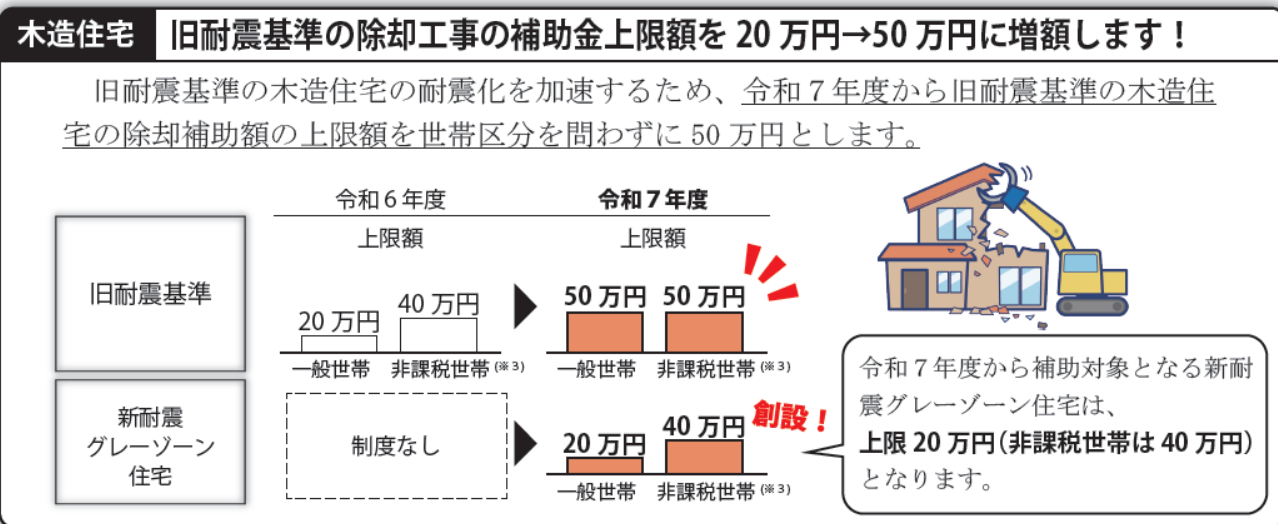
木造住宅　旧耐震基準の除却工事の補助金上限額を 20 万円→50 万円に増額します！

旧耐震基準の木造住宅の耐震化を加速するため、令和 7 年度から旧耐震基準の木造住宅の除却補助額の上限額を世帯区分を問わずに 50 万円とします。

令和 6 年度
上限額

令和 7 年度
上限額

旧耐震基準

20 万円
一般世帯
40 万円
非課税世帯（※3）

50 万円
一般世帯
50 万円
非課税世帯（※3）

新耐震
グレーゾーン
住宅

制度なし

創設！
20 万円
一般世帯
40 万円
非課税世帯（※3）

令和 7 年度から補助対象となる新耐震グレーゾーン住宅は、上限 20 万円（非課税世帯は 40 万円）となります。